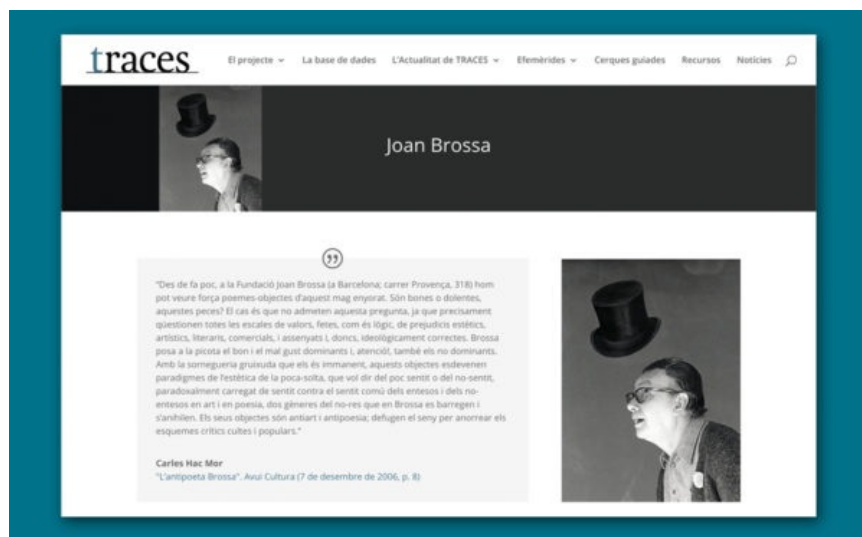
traces

El projecte ⌄ La base de dades L'Actualitat de TRACES ⌄ Efemèrides ⌄ Cerques guiades Recursos Notícies

Joan Brossa

"Des de fa poc, a la Fundació Joan Brossa (a Barcelona, carrer Provença, 318) hom pot veure força poemes-objectes d'aquest mag enyorat. Són bones o dolentes, aquestes peces? El cas és que no admeten aquesta pregunta, ja que precisament qüestionen totes les escales de valors, fetes, com és lògic, de prejudicis estètics, artístics, literaris, comercials, i assenyats i, doncs, ideològicament correctes. Brossa posa a la picota el bon i el mal gust dominants i, atenció!, també els no dominants. Amb la sorneguería gruixuda que els és immanent, aquests objectes esdevenen paradigmes de l'estètica de la poca-solta, que vol dir del poc sentit o del no-sentit, paradoxalment carregat de sentit contra el sentit comú dels entesos i dels no-entesos en art i en poesia, dos gèneres del no-res que en Brossa es barregen i s'anihilen. Els seus objectes són antiart i antipoesia; defugen el seny per anorrear els esquemes crítics cultes i populars."

Carles Hac Mor
"L'antipoeta Brossa". Avui Cultura (7 de desembre de 2006, p. 8)